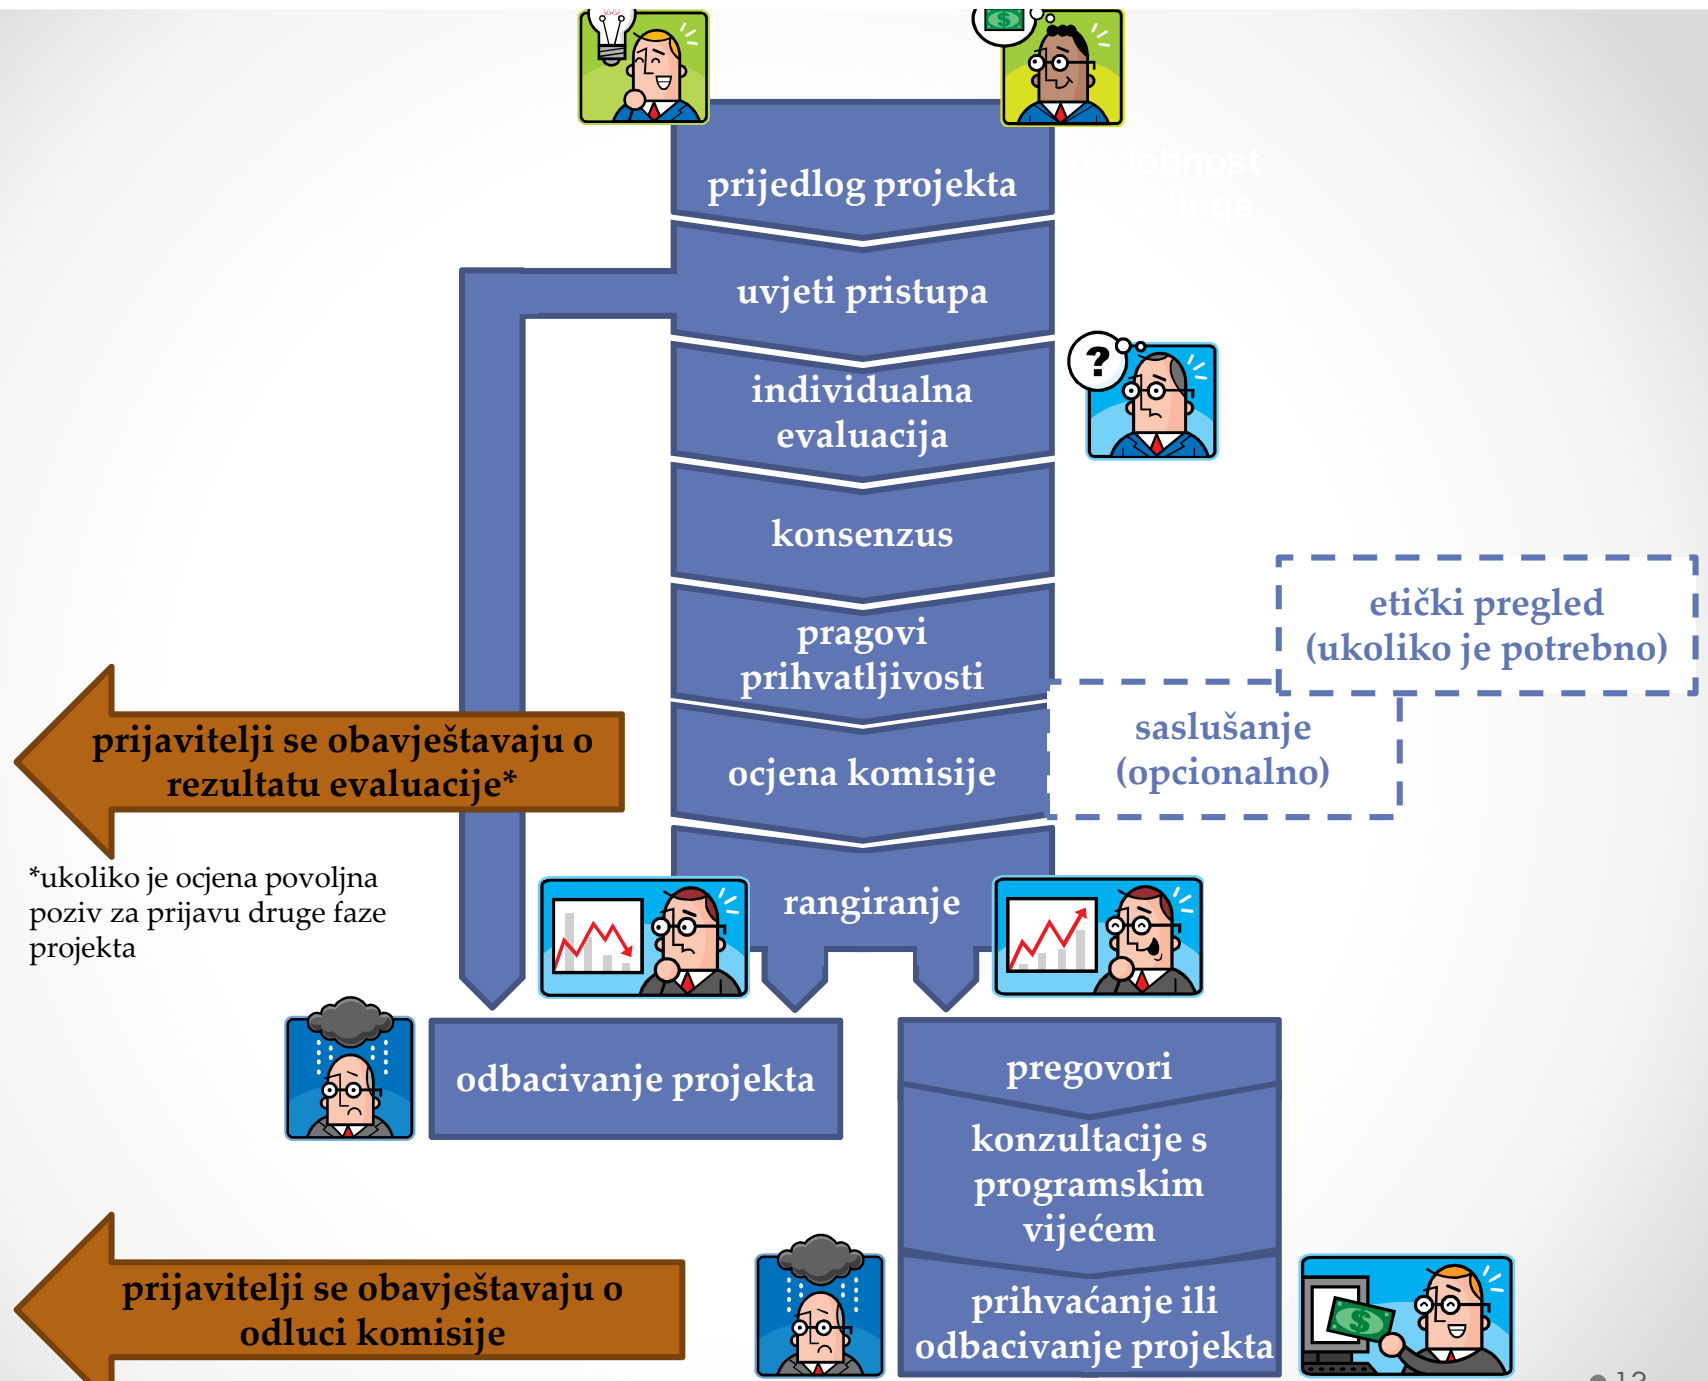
prijedlog projekta

podobnost prijedloga

uvjeti pristupa

individualna evaluacija

konsenzus

pragovi prihvatljivosti

etički pregled (ukoliko je potrebno)

ocjena komisije

saslušanje (opcionalno)

prijavitelji se obavještavaju o rezultatu evaluacije*

*ukoliko je ocjena povoljna poziv za prijavu druge faze projekta

rangiranje

odbacivanje projekta

pregovori

konzultacije s programskim vijećem

prihvaćanje ili odbacivanje projekta

prijavitelji se obavještavaju o odluci komisije

12